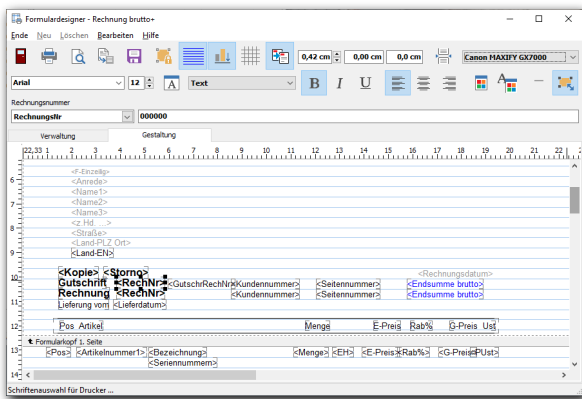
Formulardesigner - Rechnung brutto+

Ende Neu Löschen Bearbeiten Hilfe

0,42 cm 0,00 cm 0,00 cm Canon MAXIFY GX7000

Arial 12 A Text B I U

Rechnungsnummer

RechnungsNr 000000

Verwaltung Gestaltung

22,33 1 2 3 4 5 6 7 8 9 10 11 12 13 14 15 16 17 18 19

6 <F-Einzeilig>
<Anrede>
<Name1>
7 <Name2>
<Name3>
8 <z.Hd. ...>
<Straße>
9 <Land-PLZ Ort>
<Land-EN>

10 <Kopie> <Storno> <Rechnungsdatum>
Gutschrift <RechNr> <GutschrRechNr> <Kundennummer> <Seitennummer> <Endsumme brutto>
11 Rechnung <RechNr> <Kundennummer> <Seitennummer> <Endsumme brutto>
Lieferung vom <Lieferdatum>

12 Pos Artikel Menge E-Preis Rab% G-Preis Ust

Formularkopf 1. Seite
13 <Pos> <Artikelnummer1> <Bezeichnung> <Menge> <EH> <E-Preis> <Rab%> <G-Preis> <PUst>
<Seriennummern>
14

Schriftenauswahl für Drucker ...